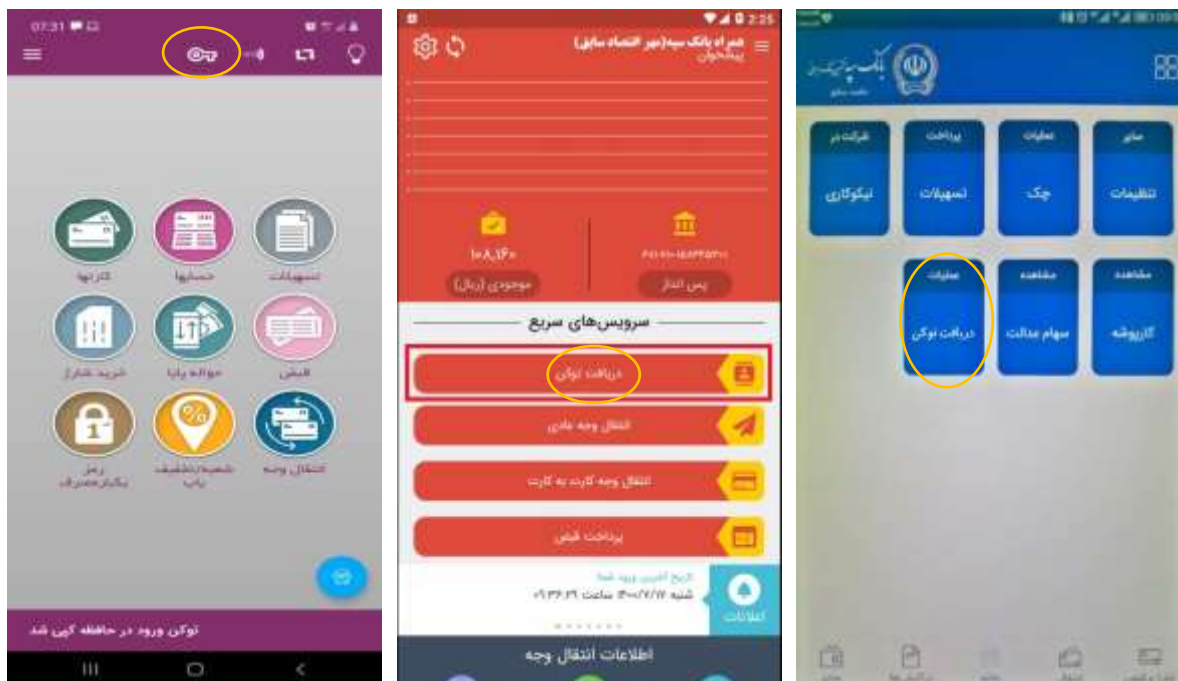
07:31

کارتها
حسابها
تسهیلات
خرید شارژ
حواله پایا
قبض
رمز یکبار مصرف
شعبه/تخفیف یاب
انتقال وجه

توکن ورود در حافظه کپی شد

2:25
همراه بانک سپه(مهر اقتصاد سابق)
پیشخوان

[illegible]
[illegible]
موجودی (ریال)
پس انداز

سرویس‌های سریع
دریافت توکن
انتقال وجه عادی
انتقال وجه کارت به کارت
پرداخت قبض
تاریخ آخرین ورود شما
شنبه ۱۴۰۰/۷/۱۷ ساعت ۰۹:۳۶:۲۹
اطلاعات
اطلاعات انتقال وجه

بانک سپه

سایر
تنظیمات
عملیات
چک
پرداخت
تسهیلات
شرکت در
نیکوکاری
مشاهده
کارپوشه
مشاهده
سهام عدالت
عملیات
دریافت توکن